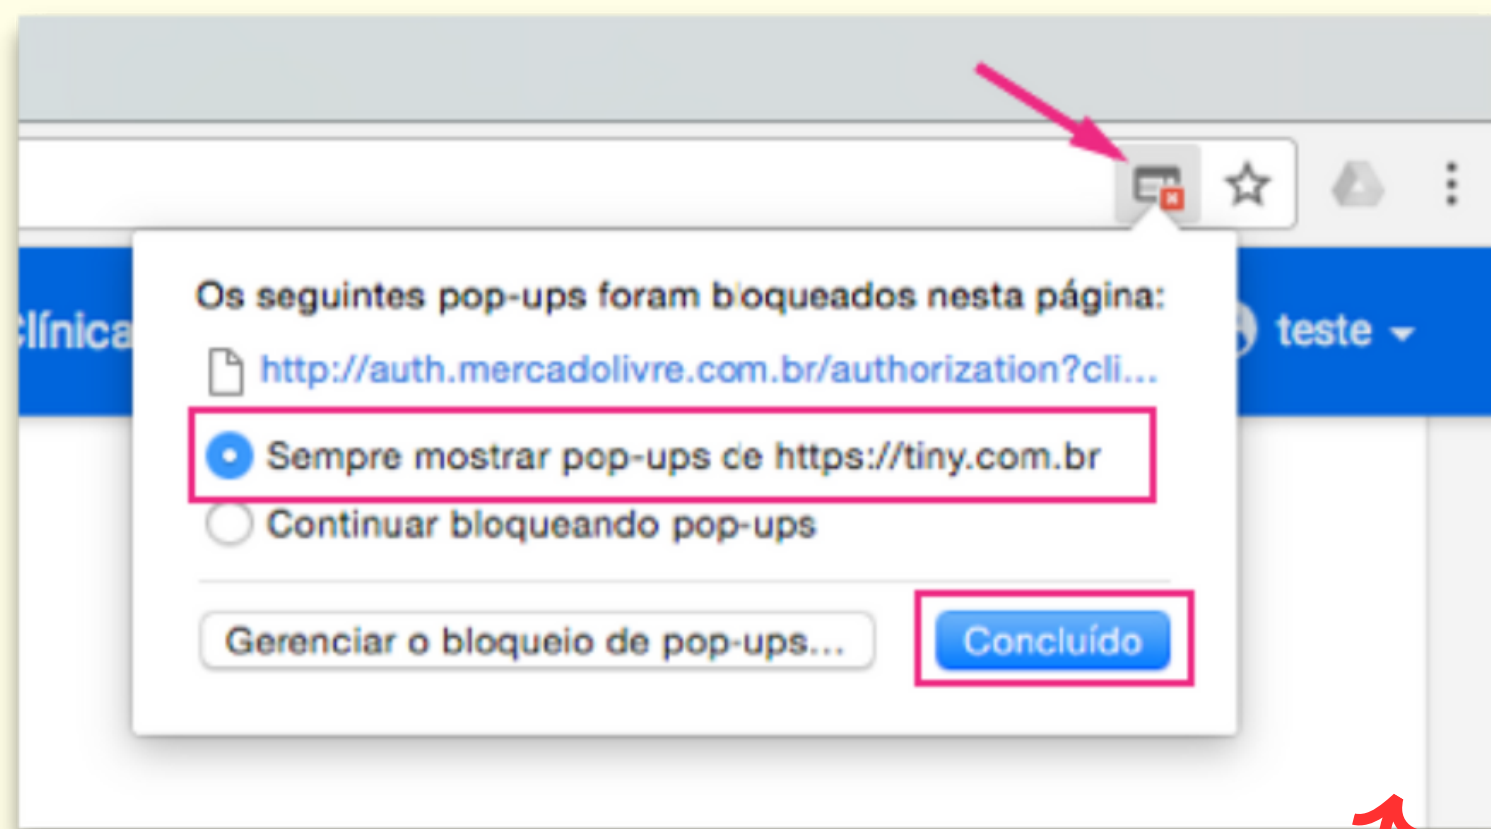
clínica

teste

Os seguintes pop-ups foram bloqueados nesta página:

http://auth.mercadolivre.com.br/authorization?cli...

Sempre mostrar pop-ups de https://tiny.com.br

Continuar bloqueando pop-ups

Gerenciar o bloqueio de pop-ups...

Concluído